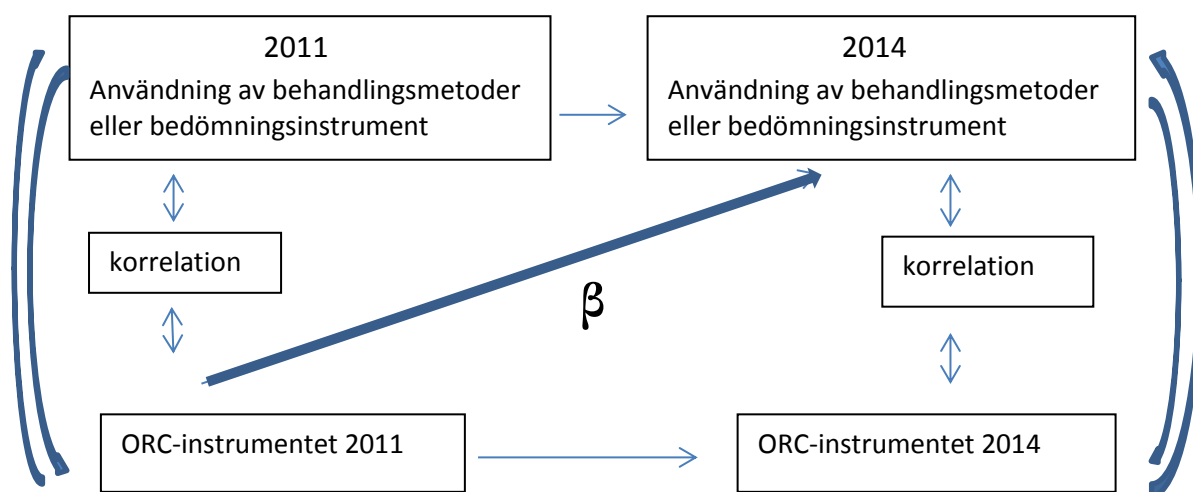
2011
Användning av behandlingsmetoder eller bedömningsinstrument

2014
Användning av behandlingsmetoder eller bedömningsinstrument

korrelation

$\beta$

korrelation

ORC-instrumentet 2011

ORC-instrumentet 2014